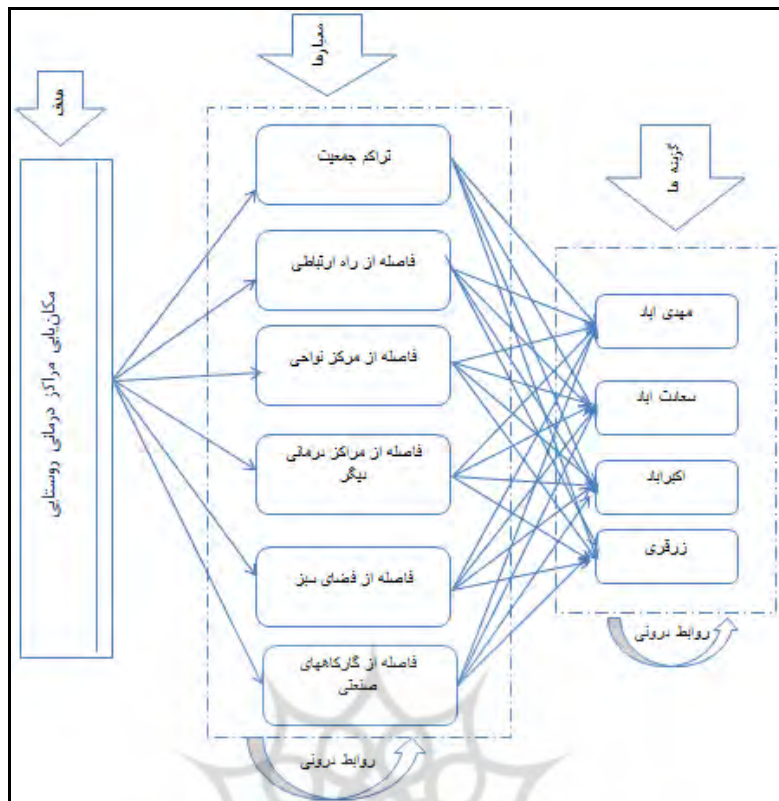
هدف

معیارها

گزینه ها

مکان‌یابی مراکز درمانی روستایی

تراکم جمعیت

فاصله از راه ارتباطی

فاصله از مرکز نواحی

فاصله از مراکز درمانی دیگر

فاصله از فضای سبز

فاصله از گارگاههای صنعتی

مهدی اباد

سعادت اباد

اکبراباد

زرقری

روابط درونی

روابط درونی